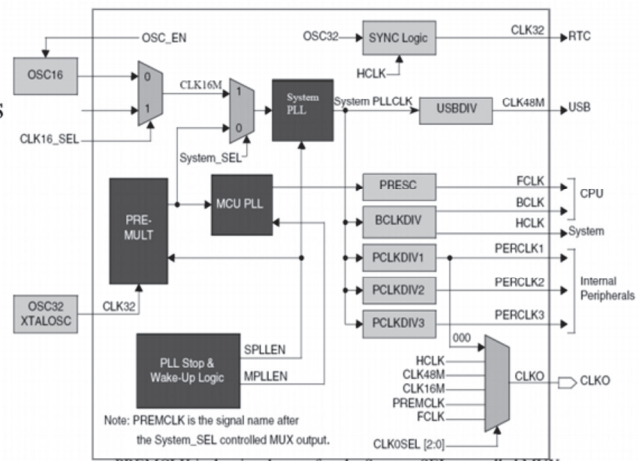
OSC_EN
OSC16
0
1
CLK16_SEL
CLK16M
1
0
System_SEL
System PLL
OSC32
SYNC Logic
HCLK
CLK32
RTC
System PLLCLK
USBDIV
CLK48M
USB
PRE-MULT
MCU PLL
PRESC
FCLK
BCLKDIV
BCLK
HCLK
CPU
System
PCLKDIV1
PERCLK1
PCLKDIV2
PERCLK2
PCLKDIV3
PERCLK3
Internal Peripherals
OSC32 XTALOSC
CLK32
PLL Stop & Wake-Up Logic
SPLLEN
MPLLEN
000
HCLK
CLK48M
CLK16M
PREMCLK
FCLK
CLKO
CLKO
CLK0SEL [2:0]
Note: PREMCLK is the signal name after the System_SEL controlled MUX output.